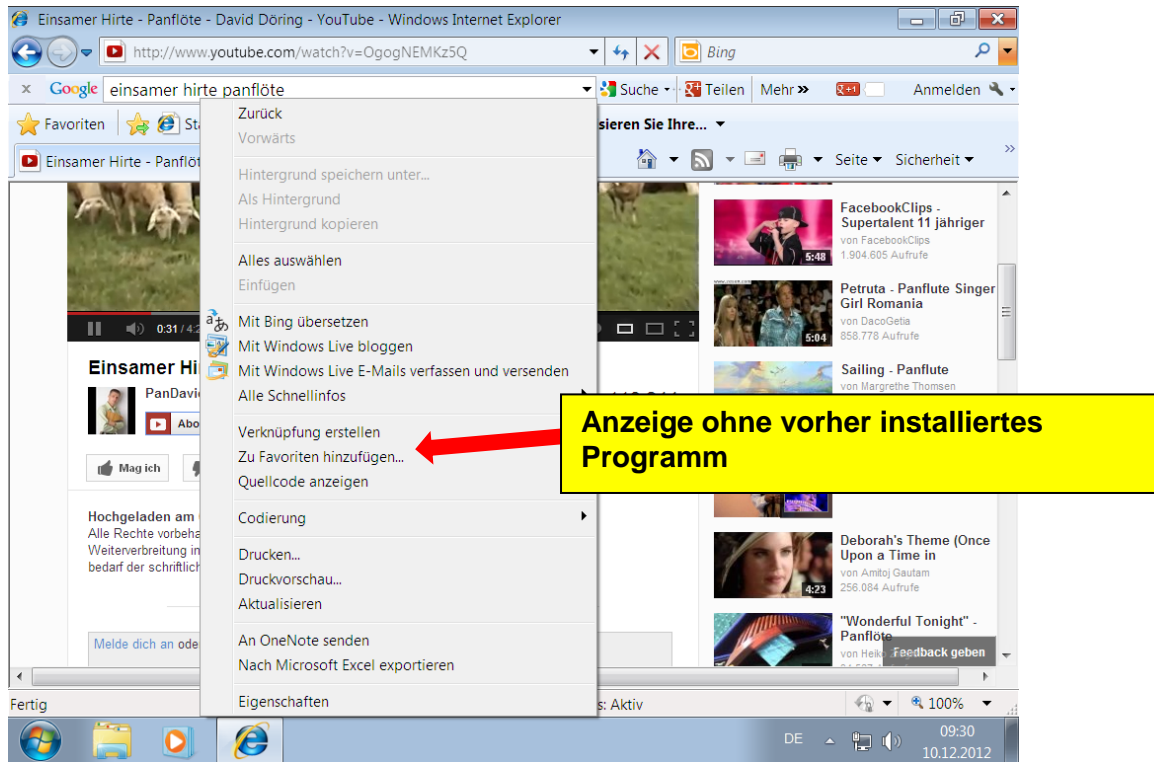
Einsamer Hirte - Panflöte - David Döring - YouTube - Windows Internet Explorer

http://www.youtube.com/watch?v=OgogNEMKz5Q

Bing

Google einsamer hirte panflöte

Suche Teilen Mehr » Anmelden

Favoriten St

sieren Sie Ihre...

Einsamer Hirte - Panflöt

Seite Sicherheit

0:31 / 4:

Einsamer Hi

PanDavi

Abo

Mag ich

Hochgeladen am
Alle Rechte vorbeha
Weiterverbreitung in
bedarf der schriftlich

Melde dich an ode

Zurück
Vorwärts
Hintergrund speichern unter...
Als Hintergrund
Hintergrund kopieren
Alles auswählen
Einfügen
Mit Bing übersetzen
Mit Windows Live bloggen
Mit Windows Live E-Mails verfassen und versenden
Alle Schnellinfos
Verknüpfung erstellen
Zu Favoriten hinzufügen...
Quellcode anzeigen
Codierung
Drucken...
Druckvorschau...
Aktualisieren
An OneNote senden
Nach Microsoft Excel exportieren
Eigenschaften

Anzeige ohne vorher installiertes Programm

FacebookClips - Supertalent 11 jähriger
von FacebookClips
1.904.605 Aufrufe
5:48

Petruta - Panflute Singer Girl Romania
von DacoGetia
858.778 Aufrufe
5:04

Sailing - Panflute
von Margrethe Thomsen

Deborah's Theme (Once Upon a Time in
von Amitoj Gautam
256.084 Aufrufe
4:23

"Wonderful Tonight" - Panflöte
von Heik

Feedback geben

Fertig

s: Aktiv

100%

DE

09:30
10.12.2012